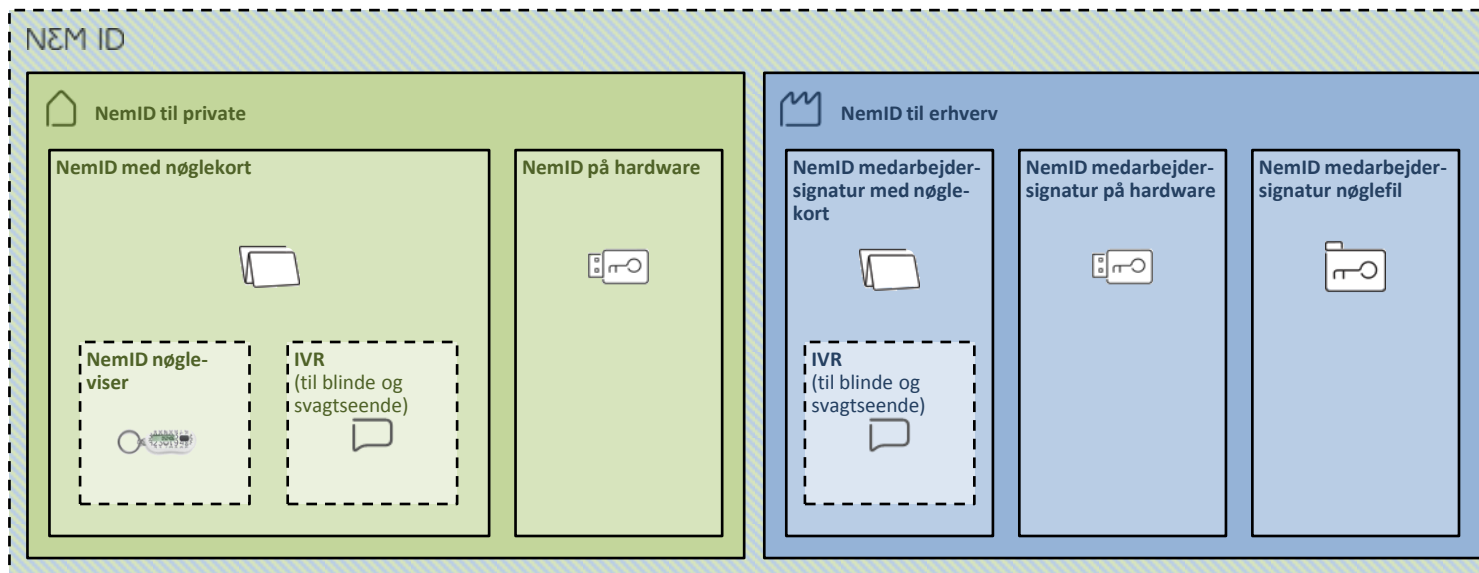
NEM ID

NemID til private

NemID med nøglekort

NemID nøgleviser

IVR
(til blinde og svagtseende)

NemID på hardware

NemID til erhverv

NemID medarbejdersignatur med nøglekort

IVR
(til blinde og svagtseende)

NemID medarbejdersignatur på hardware

NemID medarbejdersignatur nøglefil